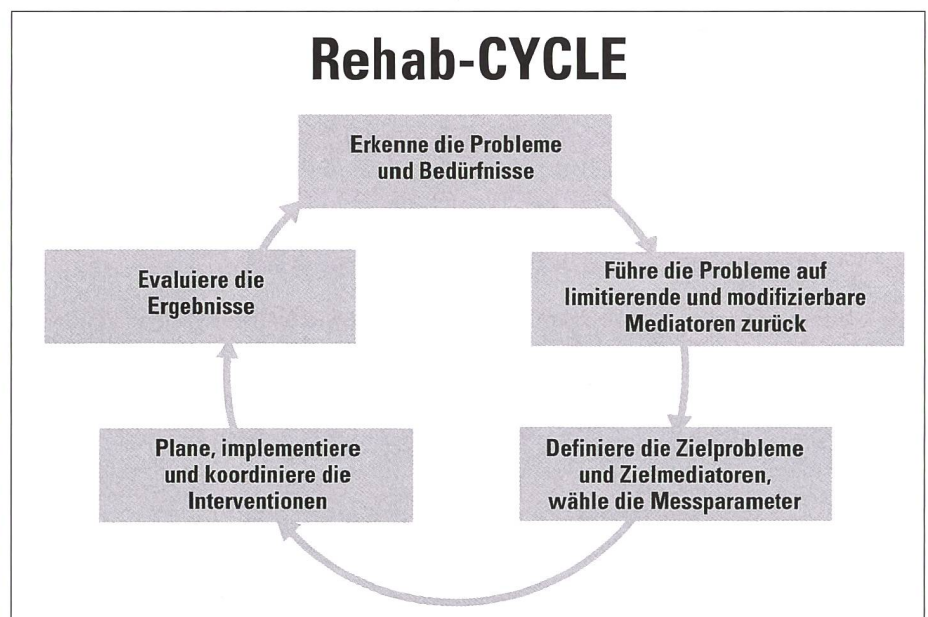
Rehab-CYCLE

Erkenne die Probleme und Bedürfnisse

Führe die Probleme auf limitierende und modifizierbare Mediatoren zurück

Definiere die Zielprobleme und Zielmediatoren, wähle die Messparameter

Plane, implementiere und koordiniere die Interventionen

Evaluiere die Ergebnisse